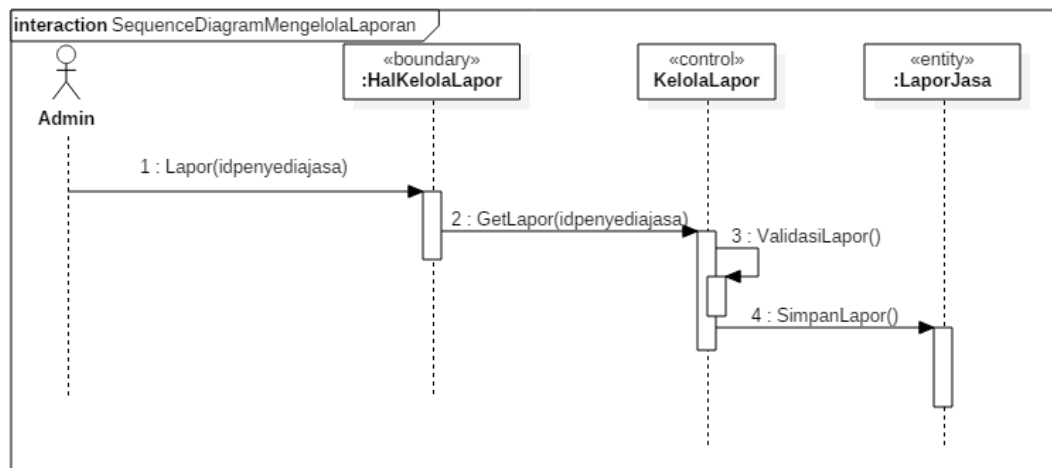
interaction SequenceDiagramMengelolaLaporan

Admin

«boundary»
:HalKelolaLapor

«control»
KelolaLapor

«entity»
:LaporJasa

1 : Lapor(idpenyediajasa)

2 : GetLapor(idpenyediajasa)

3 : ValidasiLapor()

4 : SimpanLapor()